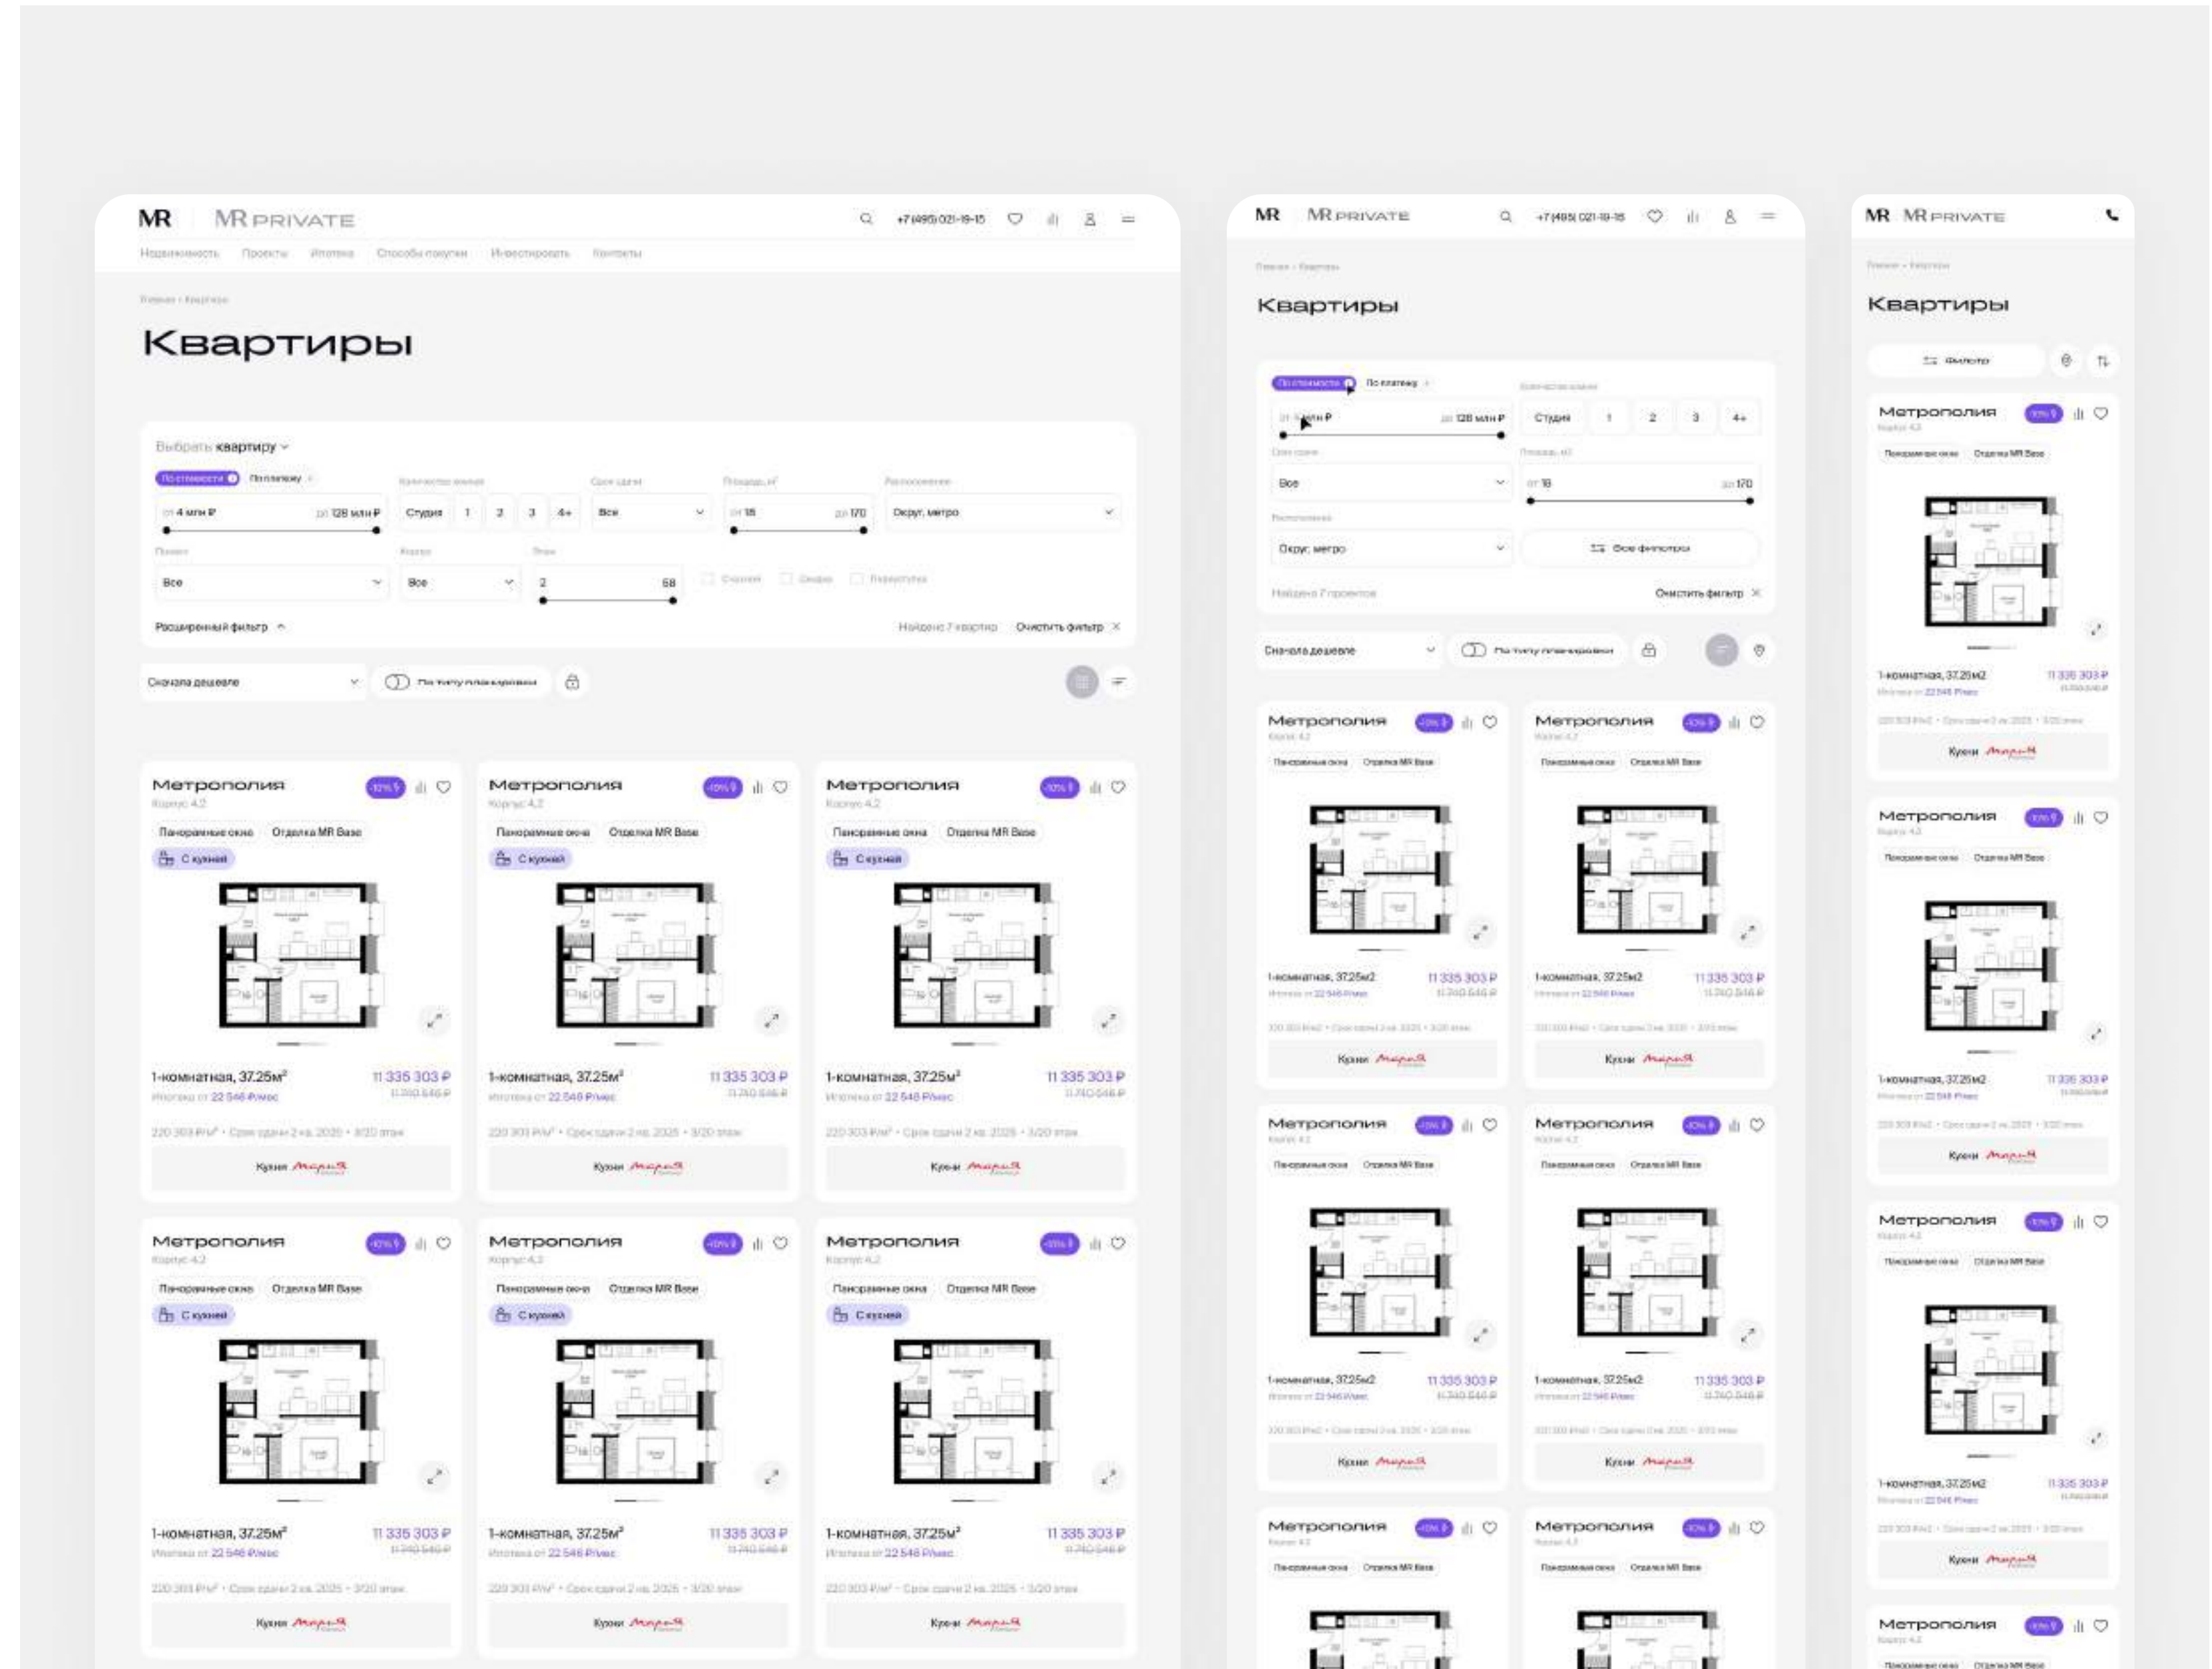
MR MR PRIVATE

+7 (495) 021-19-15

Недвижимость Проекты Ипотека Способы покупки Инвестировать Контакты

Главная · Квартиры

Квартиры

Выбрать квартиру

По стоимости По платежу

Количество комнат

Срок сдачи

Площадь, м²

Расположение

от 4 млн ₽ до 128 млн ₽

Студия 1 2 3 4+

Все

от 18 до 170

Округ, метро

Проект

Корпус

Этаж

Все

Все

2 68

Расширенный фильтр

Найдено 7 квартир

Очистить фильтр

Сначала дешевле

По типу планировки

Метрополия

Корпус 4.2

Панорамные окна

Отделка MR Base

С кухней

1-комнатная, 37.25м²

11 335 303 ₽

11 740 546 ₽

Ипотека от 22 546 ₽/мес

220 303 ₽/м² · Срок сдачи 2 кв. 2025 · 3/20 этаж

Кухни Мария

Метрополия

Корпус 4.2

Панорамные окна

Отделка MR Base

С кухней

1-комнатная, 37.25м²

11 335 303 ₽

11 740 546 ₽

Ипотека от 22 546 ₽/мес

220 303 ₽/м² · Срок сдачи 2 кв. 2025 · 3/20 этаж

Кухни Мария

Метрополия

Корпус 4.2

Панорамные окна

Отделка MR Base

С кухней

1-комнатная, 37.25м²

11 335 303 ₽

11 740 546 ₽

Ипотека от 22 546 ₽/мес

220 303 ₽/м² · Срок сдачи 2 кв. 2025 · 3/20 этаж

Кухни Мария

MR MR PRIVATE

+7 (495) 021-19-15

Главная · Квартиры

Квартиры

По стоимости По платежу

от 4 млн ₽ до 128 млн ₽

Студия 1 2 3 4+

Все

от 18 до 170

Округ, метро

Все фильтры

Найдено 7 проектов

Очистить фильтр

Сначала дешевле

По типу планировки

Метрополия

1-комнатная, 37.25м2

11 335 303 ₽

Кухни Мария

MR MR PRIVATE

Главная · Квартиры

Квартиры

Фильтр

Метрополия

1-комнатная, 37.25м2

11 335 303 ₽

Кухни Мария